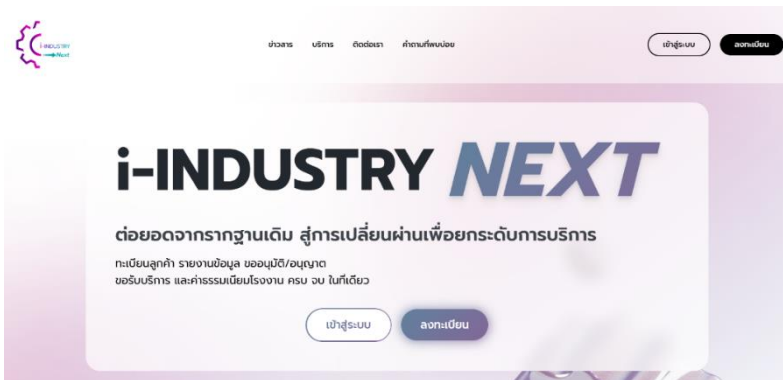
i-INDUSTRY Next

ข่าวสาร บริการ ติดต่อเรา คำถามที่พบบ่อย

เข้าสู่ระบบ ลงทะเบียน

i-INDUSTRY NEXT

ต่อยอดจากรากฐานเดิม สู่การเปลี่ยนผ่านเพื่อยกระดับการบริการ

ทะเบียนลูกค้า รายงานข้อมูล ขออนุมัติ/อนุญาต ขอรับบริการ และค่าธรรมเนียมโรงงาน ครบ จบ ในที่เดียว

เข้าสู่ระบบ ลงทะเบียน